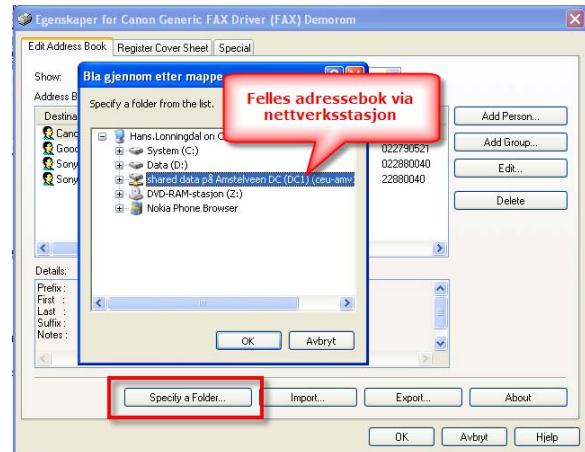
Egenskaper for Canon Generic FAX Driver (FAX) Demorom

Edit Address Book | Register Cover Sheet | Special

Show:

Address B

Destina

Canc

Good

Sony

Sony

022790521

022880040

22880040

Add Person...

Add Group...

Edit...

Delete

Details:

Prefix :

First :

Last :

Suffix :

Notes :

Bla gjennom etter mappe

Specify a folder from the list.

Felles adressebok via nettverksstasjon

Hans.Lonningdal on C

System (C:)

Data (D:)

shared data på Amstelveen DC (DC1) (ceu-amv

DVD-RAM-stasjon (Z:)

Nokia Phone Browser

OK

Avbryt

Specify a Folder...

Import...

Export...

About

OK

Avbryt

Hjelp